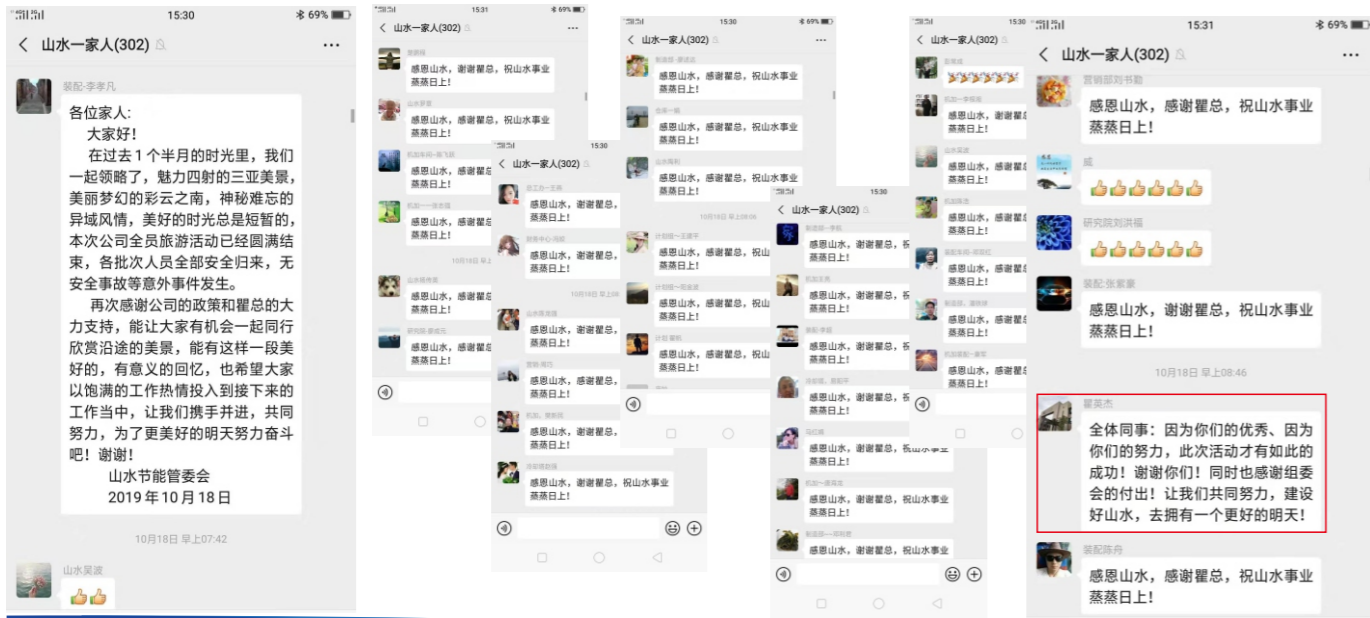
15:30 69%
山水一家人(302)

装配-李孝凡
各位家人:
大家好！
在过去1个半月的时光里，我们一起领略了，魅力四射的三亚美景，美丽梦幻的彩云之南，神秘难忘的异域风情，美好的时光总是短暂的，本次公司全员旅游活动已经圆满结束，各批次人员全部安全归来，无安全事故等意外事件发生。
再次感谢公司的政策和瞿总的大力支持，能让大家有机会一起同行欣赏沿途的美景，能有这样一段美好的，有意义的回忆，也希望大家以饱满的工作热情投入到接下来的工作当中，让我们携手并进，共同努力，为了更美好的明天努力奋斗吧！谢谢！
山水节能管委会
2019年10月18日

10月18日 早上07:42

山水吴波
👍👍

山水一家人(302)
感恩山水，谢谢瞿总，祝山水事业蒸蒸日上！
感恩山水，谢谢瞿总，祝山水事业蒸蒸日上！
感恩山水，谢谢瞿总，祝山水事业蒸蒸日上！
感恩山水，谢谢瞿总，祝山水事业蒸蒸日上！
10月18日 早上
感恩山水，谢谢瞿总，祝山水事业蒸蒸日上！
感恩山水，谢谢瞿总，祝山水事业蒸蒸日上！

山水一家人(302)
感恩山水，谢谢瞿总，祝山水事业蒸蒸日上！
感恩山水，谢谢瞿总，祝山水事业蒸蒸日上！
感恩山水，谢谢瞿总，祝山水事业蒸蒸日上！

15:31 69%
山水一家人(302)
营销部刘书勤
感恩山水，谢谢瞿总，祝山水事业蒸蒸日上！
威
👍👍👍👍👍👍
研究院刘洪福
👍👍👍👍👍👍
装配-张紫豪
感恩山水，谢谢瞿总，祝山水事业蒸蒸日上！

10月18日 早上08:46

瞿英杰
全体同事：因为你们的优秀、因为你们的努力，此次活动才有如此的成功！谢谢你们！同时也感谢组委会的付出！让我们共同努力，建设好山水，去拥有一个更好的明天！

装配陈舟
感恩山水，谢谢瞿总，祝山水事业蒸蒸日上！